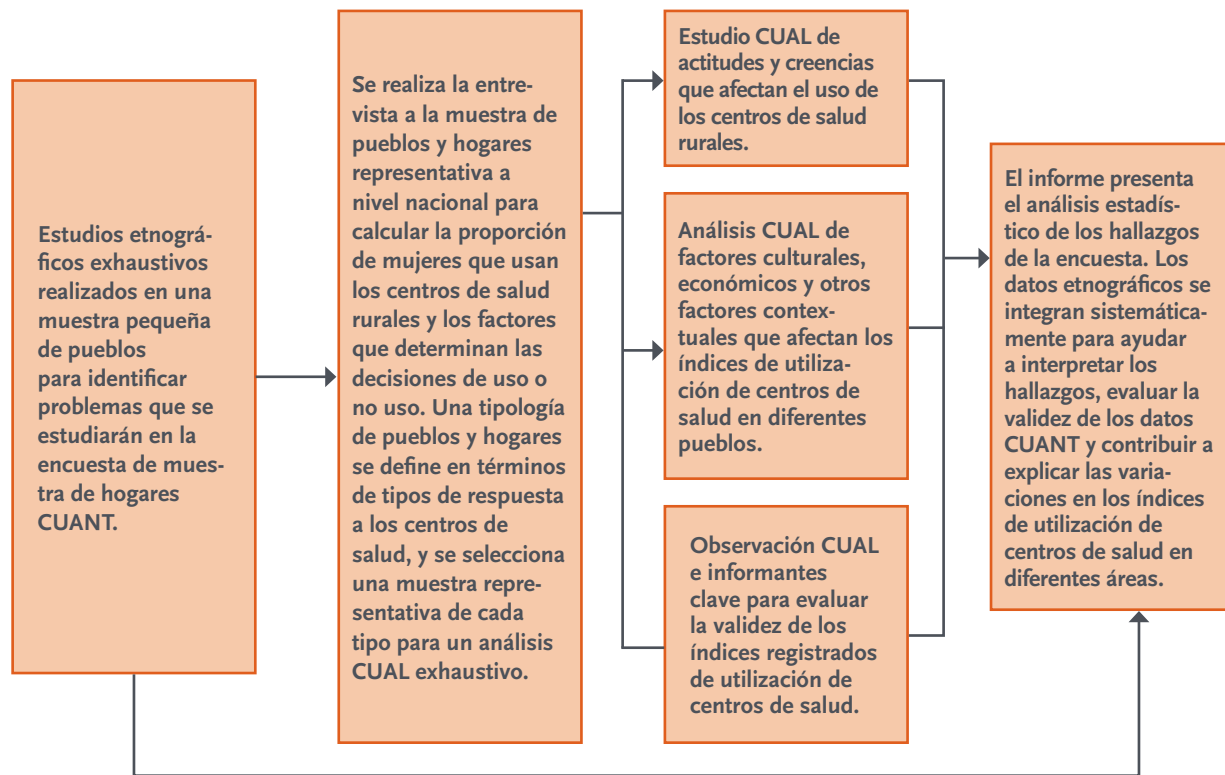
Estudios etnográficos exhaustivos realizados en una muestra pequeña de pueblos para identificar problemas que se estudiarán en la encuesta de muestra de hogares CUANT.

Se realiza la entrevista a la muestra de pueblos y hogares representativa a nivel nacional para calcular la proporción de mujeres que usan los centros de salud rurales y los factores que determinan las decisiones de uso o no uso. Una tipología de pueblos y hogares se define en términos de tipos de respuesta a los centros de salud, y se selecciona una muestra representativa de cada tipo para un análisis CUAL exhaustivo.

Estudio CUAL de actitudes y creencias que afectan el uso de los centros de salud rurales.

Análisis CUAL de factores culturales, económicos y otros factores contextuales que afectan los índices de utilización de centros de salud en diferentes pueblos.

Observación CUAL e informantes clave para evaluar la validez de los índices registrados de utilización de centros de salud.

El informe presenta el análisis estadístico de los hallazgos de la encuesta. Los datos etnográficos se integran sistemáticamente para ayudar a interpretar los hallazgos, evaluar la validez de los datos CUANT y contribuir a explicar las variaciones en los índices de utilización de centros de salud en diferentes áreas.